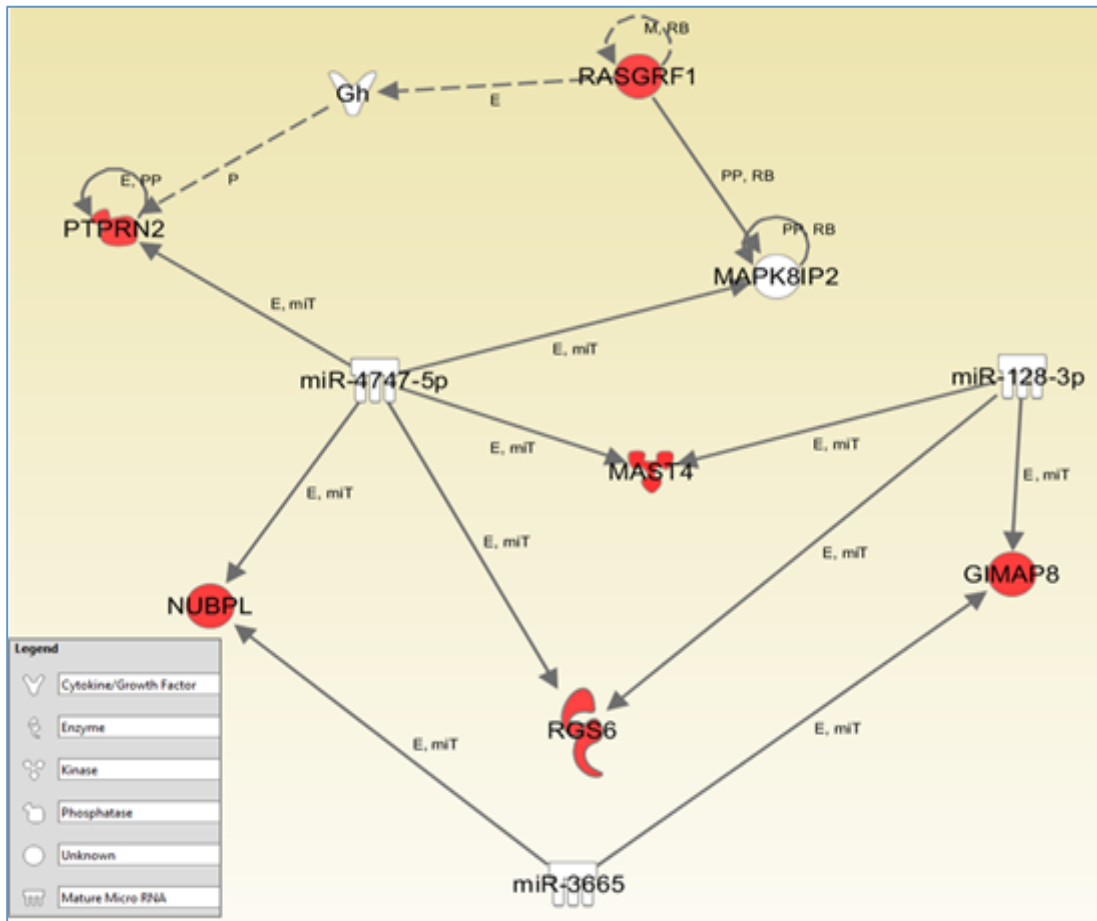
M, RB

RASGRF1

Gh

E

E, PP

P

PTPRN2

PP, RB

PP, RB

MAPK8IP2

E, miT

E, miT

miR-4747-5p

miR-128-3p

E, miT

E, miT

MAST4

E, miT

E, miT

E, miT

E, miT

GIMAP8

NUBPL

RGS6

E, miT

E, miT

miR-3665

Legend

Cytokine/Growth Factor

Enzyme

Kinase

Phosphatase

Unknown

Mature Micro RNA